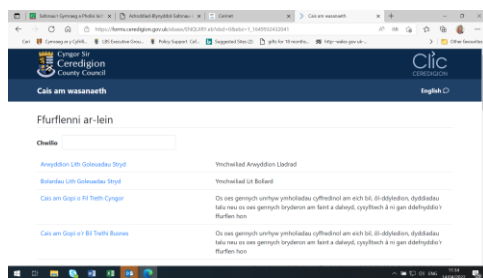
Gwasanaethau Cymraeg a Phobl Ifanc | Arbedion Ynni Gwasanaeth Cymdeithasol | Cadwch | Cais am wasanaeth

https://forms.ceredigion.gov.uk/Views/ENGLISH.aspx?xid=&lang=1

Gwasanaethau Cymraeg | UBI Executive Group | Policy Support Cell | Suggested Sites | gifts for 10 months | http://www.gov.uk | Other favourites

Cyngor Sir Ceredigion County Council

Clic CEREDIGION

Cais am wasanaeth

English

Ffurflenni ar-lein

Chwilio

| | |
|---|---|
| Arwyddion Lith Goleuadau Stryd | Ymchwiliad Arwyddion Lladrad |
| Bolardau Lith Goleuadau Stryd | Ymchwiliad Lit Bollard |
| Cais am Gopi o Fil Treth Cyngor | Os oes gennych unrhyw ymholiadau cyffredinol am eich bil, ôl-ddyledion, dyddiadau talu neu os oes gennych bryderon am faint a dalwyd, cysylltwch â ni gan ddefnyddio'r ffurflen hon |
| Cais am Gopi o'r Bil Trethi Busnes | Os oes gennych unrhyw ymholiadau cyffredinol am eich bil, ôl-ddyledion, dyddiadau talu neu os oes gennych bryderon am faint a dalwyd, cysylltwch â ni gan ddefnyddio'r ffurflen hon |